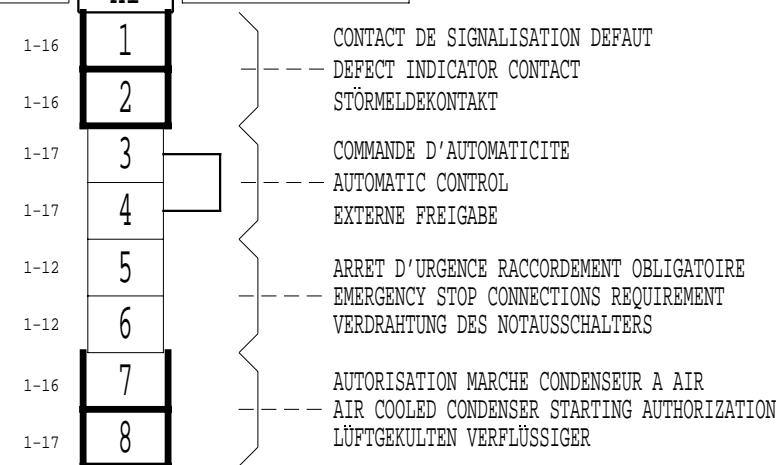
1-16 1
1-16 2

CONTACT DE SIGNALISATION DEFAUT
DEFECT INDICATOR CONTACT
STÖRMELDEKONTAKT

1-17 3
1-17 4

COMMANDE D'AUTOMATICITE
AUTOMATIC CONTROL
EXTERNE FREIGABE

1-12 5
1-12 6

ARRET D'URGENCE RACCORDEMENT OBLIGATOIRE
EMERGENCY STOP CONNECTIONS REQUIREMENT
VERDRAHTUNG DES NOTAUSSCHALTERS

1-16 7
1-17 8

AUTORISATION MARCHE CONDENSEUR A AIR
AIR COOLED CONDENSER STARTING AUTHORIZATION
LÜFTGEKULTEN VERFLÜSSIGER